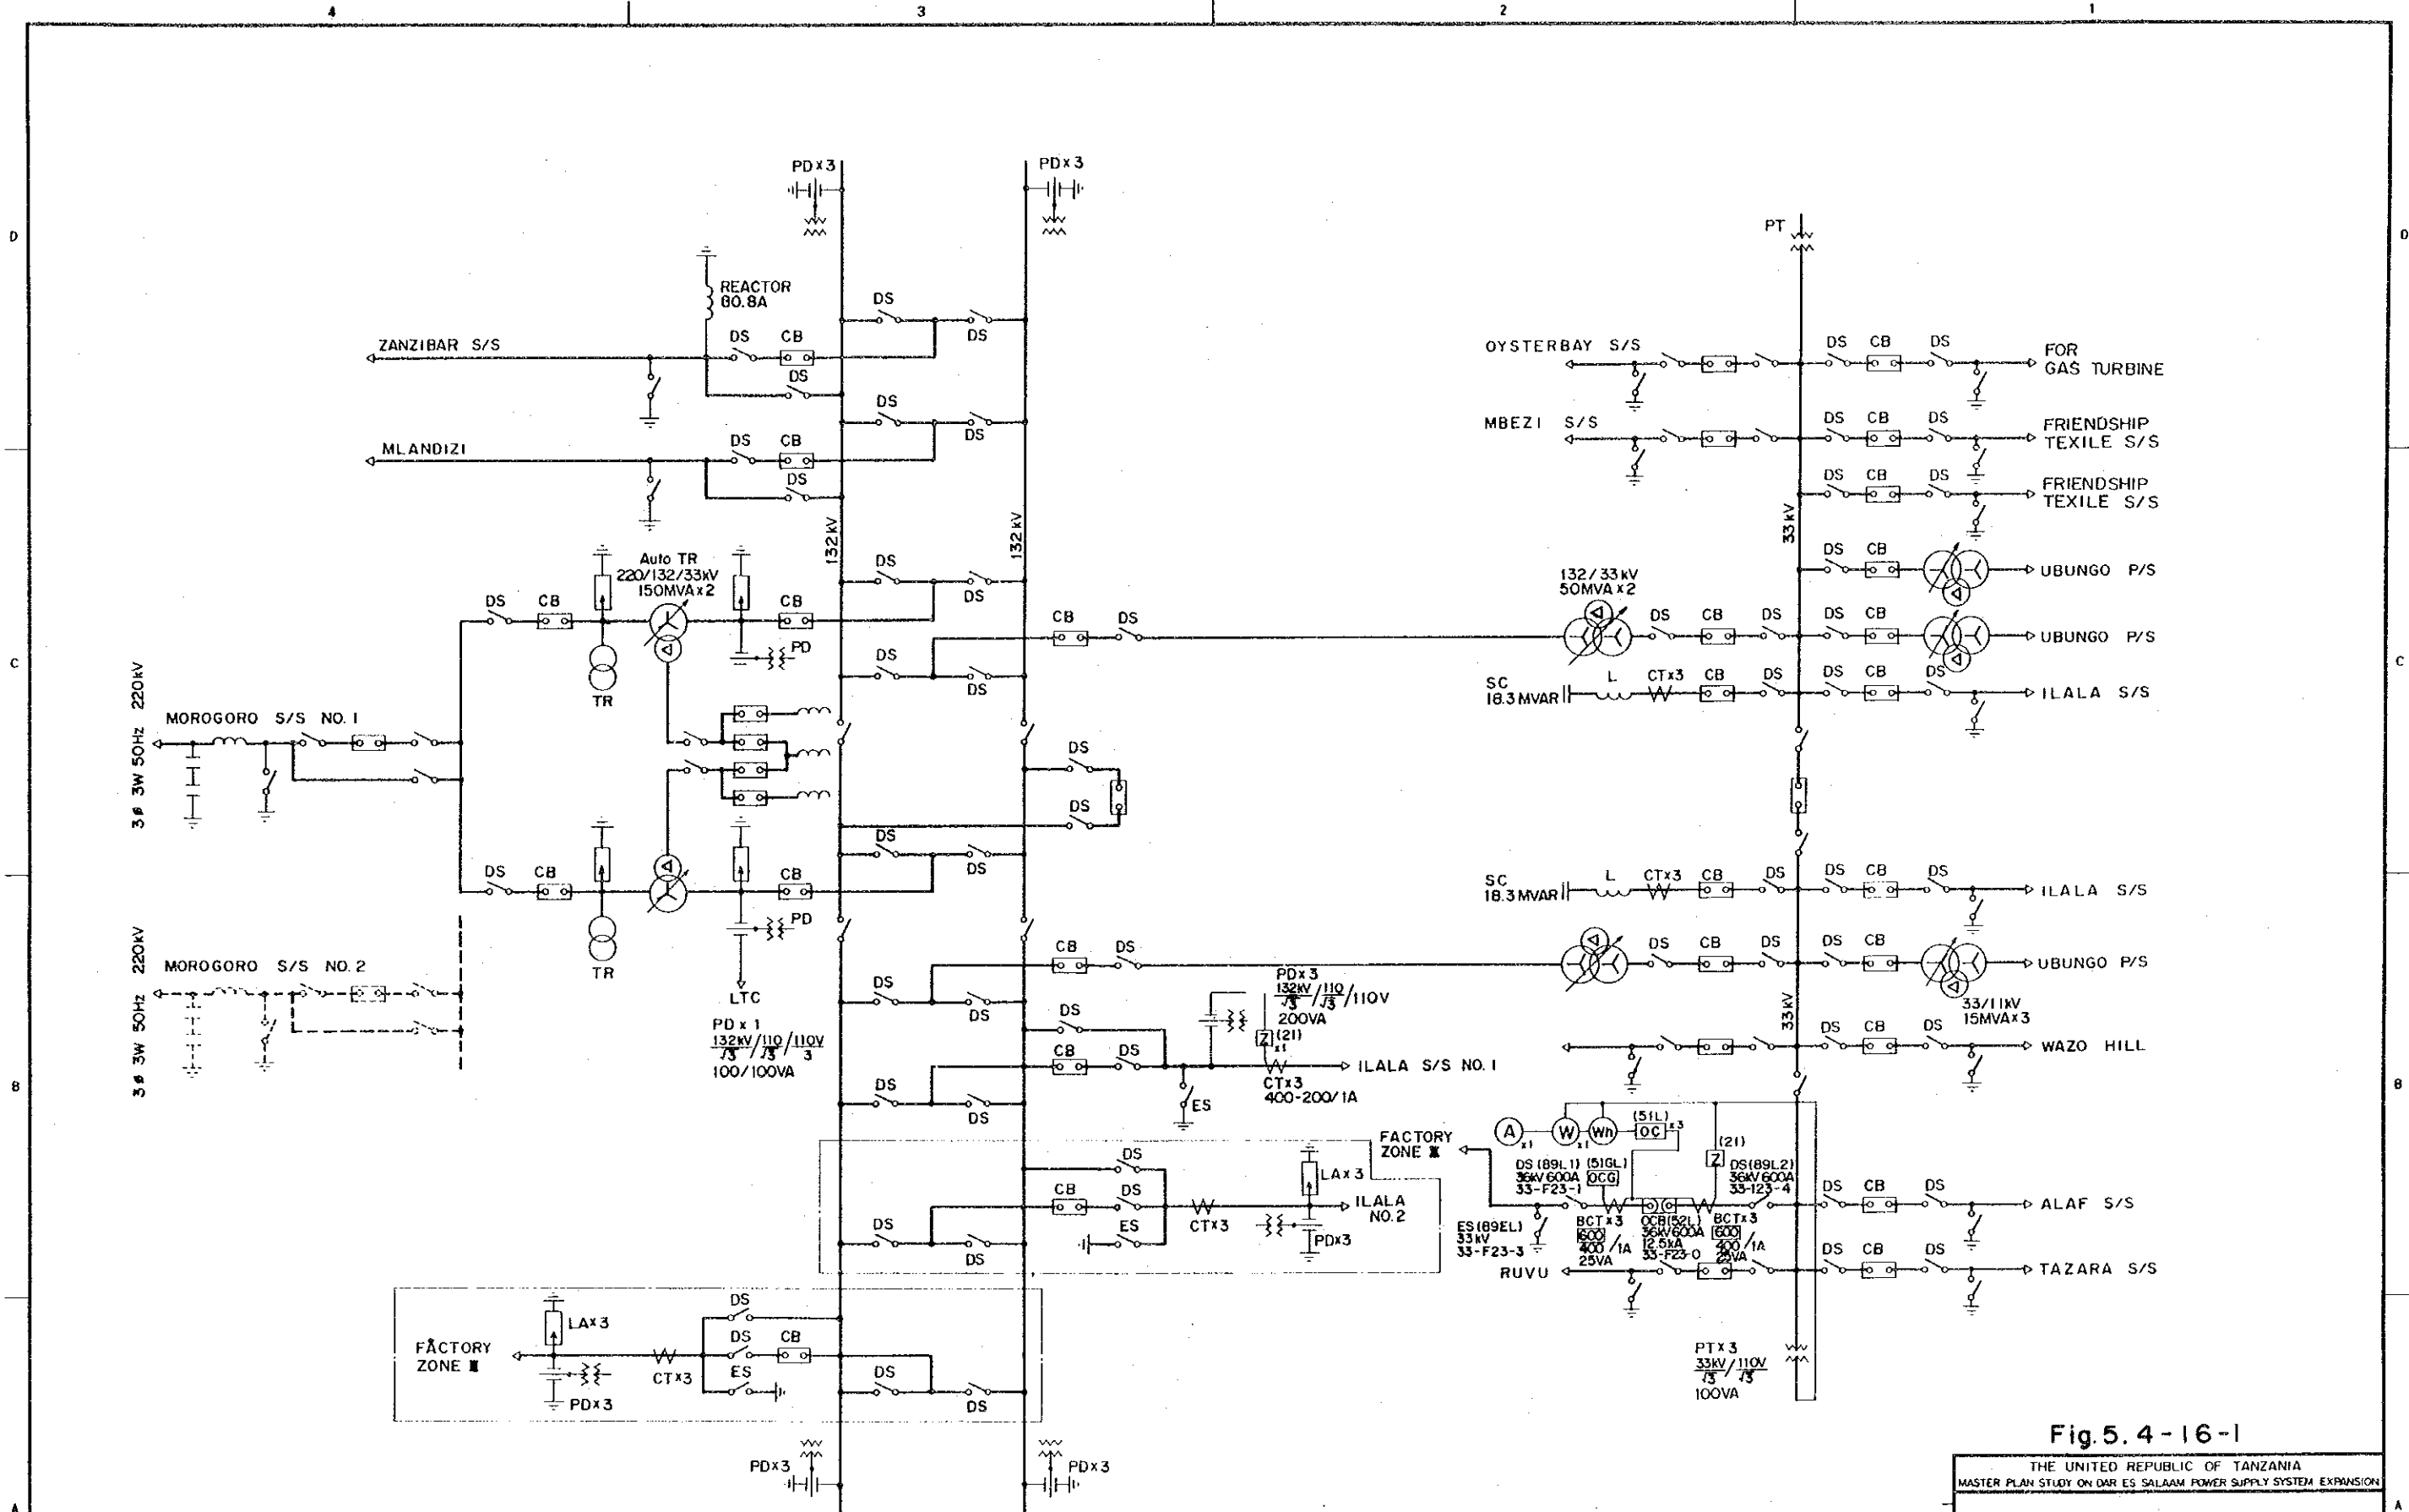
4 3 2 1

D D

C C

B B

A A

PD x 3
PD x 3

REACTOR
80.8A

ZANZIBAR S/S
DS CB
DS
DS
DS

MLANDIZI
DS CB
DS
DS
DS

PT

OYSTERBAY S/S
DS CB DS
FOR GAS TURBINE

MBEZI S/S
DS CB DS
FRIENDSHIP TEXILE S/S

DS CB DS
FRIENDSHIP TEXILE S/S

33kV

DS CB
UBUNGO P/S

132kV
132kV

Auto TR
220/132/33kV
150MVA x 2

DS CB
CB
DS
DS

CB DS

132/33kV
50MVA x 2
DS CB DS
DS CB
UBUNGO P/S

TR
PD
DS
DS

SC
18.3MVAR
L CTx3 CB DS DS CB DS
ILALA S/S

220kV
3 ø 3W 50Hz
MOROGORO S/S NO. 1

DS
DS

DS CB
DS
DS

SC
18.3MVAR
L CTx3 CB DS DS CB DS
ILALA S/S

TR
PD
CB

220kV
3 ø 3W 50Hz
MOROGORO S/S NO. 2

LTC

CB DS
DS CB DS
DS CB
UBUNGO P/S

DS
DS
DS

PD x 3
$\frac{132kV}{\sqrt{3}}$/$\frac{110}{\sqrt{3}}$/110V
200VA

33/11kV
15MVA x 3

PD x 1
$\frac{132kV}{\sqrt{3}}$/$\frac{110}{\sqrt{3}}$/$\frac{110V}{3}$
100/100VA

CB DS
(21)
ILALA S/S NO. 1
CTx3
400-200/1A
ES

33kV
DS CB DS
WAZO HILL

DS
DS

FACTORY ZONE Ⅲ

A W Wh (51L) OC x3
x1 x1
(21)
DS (89L1) (51GL)
36kV 600A OCG
33-F23-1
DS(89L2)
36kV 600A
33-123-4

DS CB DS
ALAF S/S

DS
DS
CB
ES
LA x 3
ILALA NO. 2
CTx3
PDx3

ES(89EL)
33kV
33-F23-3
BCT x 3
600
400/1A
25VA
OCB(52L)
36kV 600A
12.5kA
33-F23-0
BCT x 3
600
400/1A
25VA

RUVU
DS CB DS
TAZARA S/S

DS
DS CB
ES
DS
DS
LA x 3
FACTORY ZONE Ⅱ
CTx3
PD x 3

PT x 3
$\frac{33kV}{\sqrt{3}}$/$\frac{110V}{\sqrt{3}}$
100VA

PD x 3
PD x 3

Fig. 5. 4 - 16 - 1

THE UNITED REPUBLIC OF TANZANIA
MASTER PLAN STUDY ON DAR ES SALAAM POWER SUPPLY SYSTEM EXPANSION